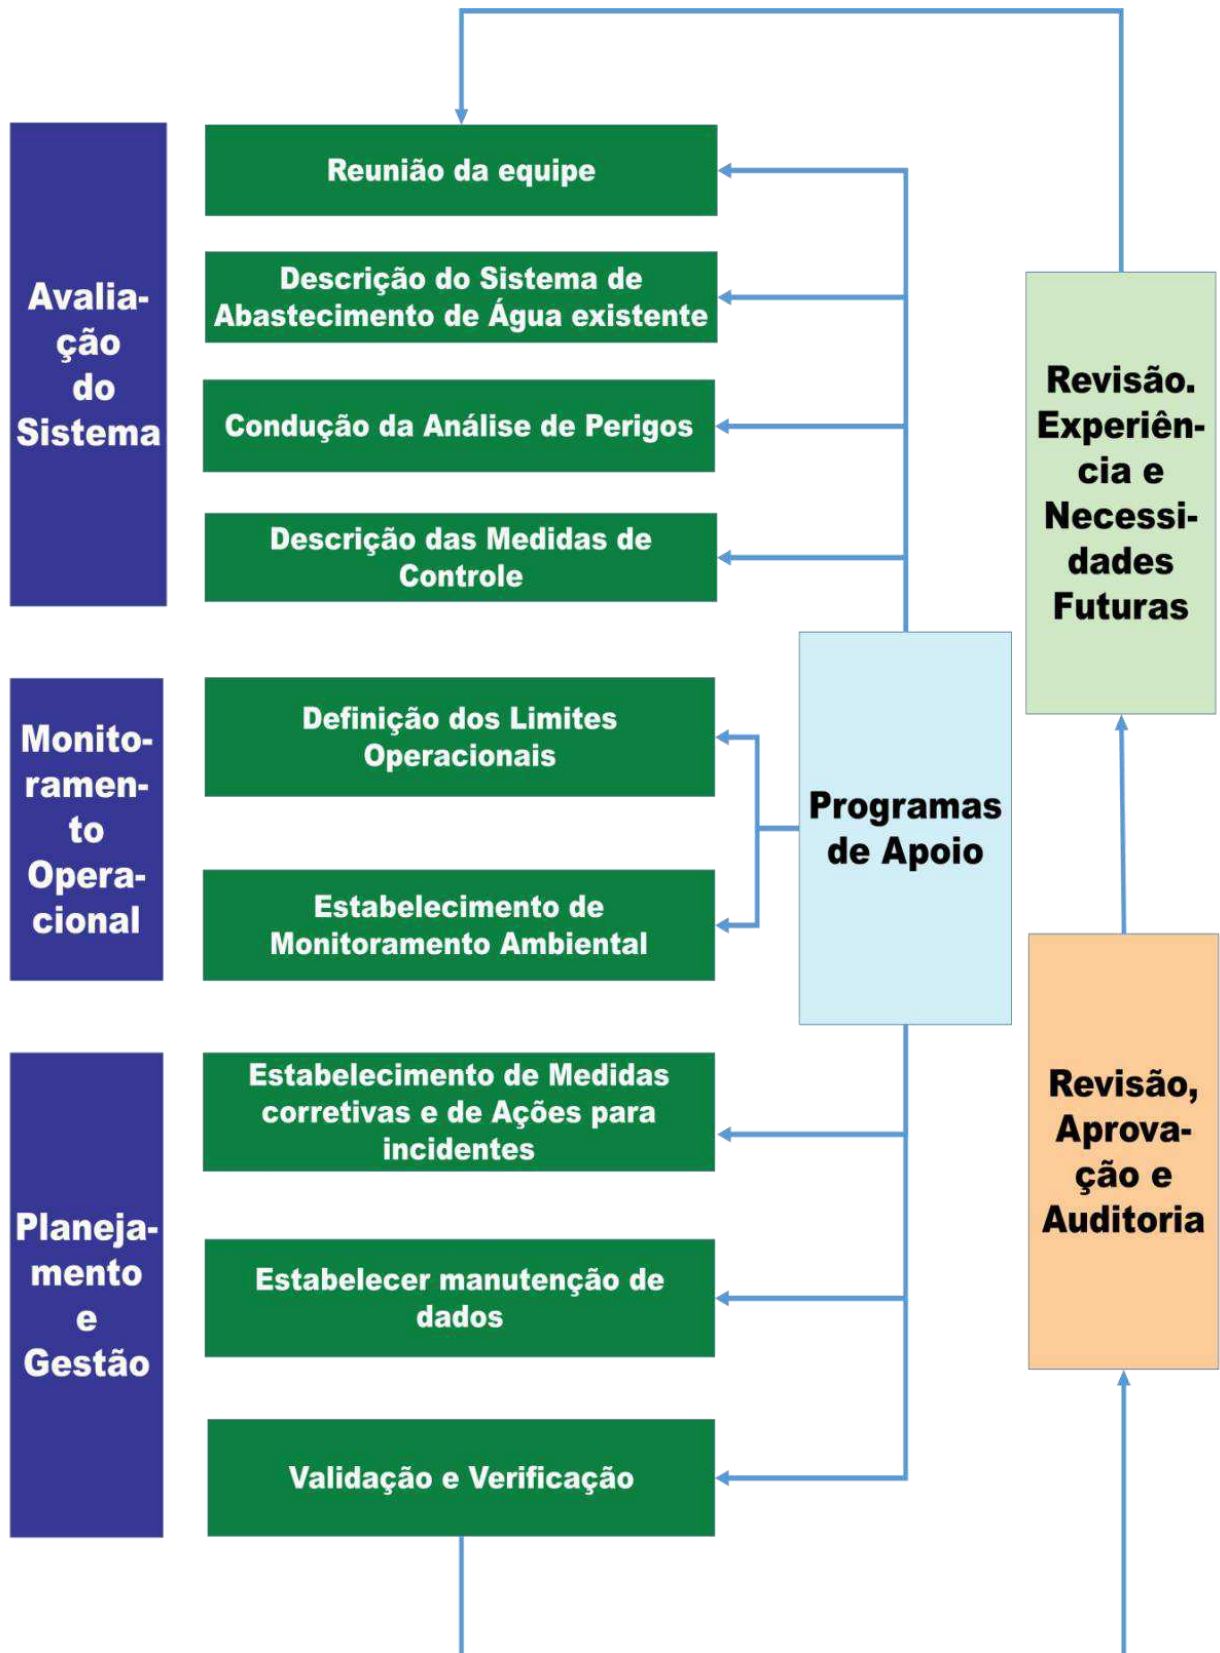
Avaliação do Sistema

Reunião da equipe

Descrição do Sistema de Abastecimento de Água existente

Condução da Análise de Perigos

Descrição das Medidas de Controle

Monitoramento Operacional

Definição dos Limites Operacionais

Estabelecimento de Monitoramento Ambiental

Planejamento e Gestão

Estabelecimento de Medidas corretivas e de Ações para incidentes

Estabelecer manutenção de dados

Validação e Verificação

Programas de Apoio

Revisão. Experiência e Necessidades Futuras

Revisão, Aprovação e Auditoria